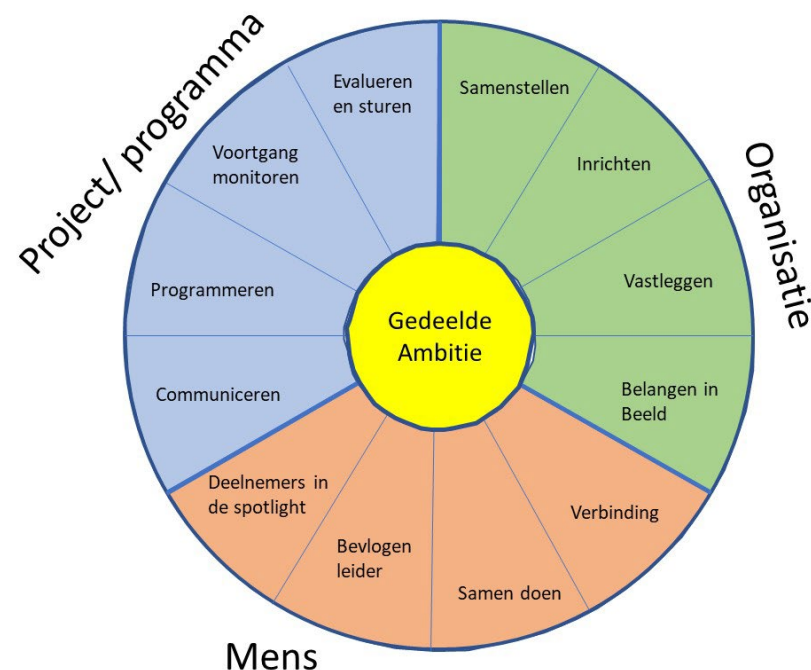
Project/ programma

Evalueren en sturen

Voortgang monitoren

Programmeren

Communiceren

Samenstellen

Inrichten

Vastleggen

Belangen in Beeld

Organisatie

Gedeelde Ambitie

Deelnemers in de spotlight

Bevlogen leider

Samen doen

Verbinding

Mens